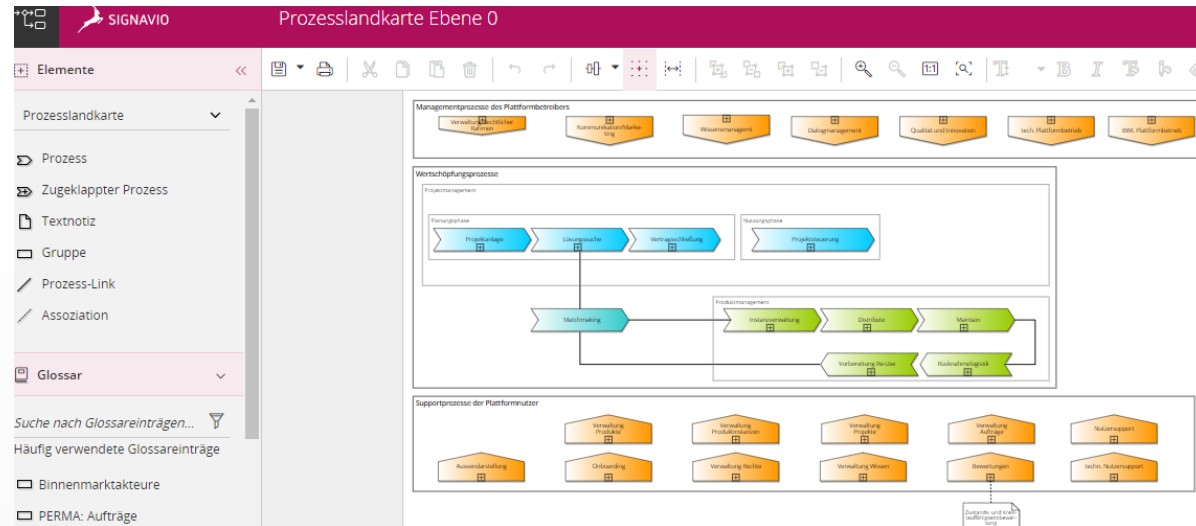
SIGNAVIO

Prozesslandkarte Ebene 0

Elemente

Prozesslandkarte

Prozess

Zugeklappter Prozess

Textnotiz

Gruppe

Prozess-Link

Assoziation

Glossar

Suche nach Glossareinträgen...

Häufig verwendete Glossareinträge

Binnenmarktakteure

PERMA: Aufträge

Managementprozesse des Plattformbetreibers

Verwaltung rechtlicher Rahmen

Kommunikation/Marketing

Wissensmanagement

Dialogmanagement

Qualität und Innovation

tech. Plattformbetrieb

BIM. Plattformbetrieb

Wertschöpfungsprozesse

Projektmanagement

Planungsphase

Projektanlage

Lösungssuche

Vertragsschließung

Nutzungsphase

Projektsteuerung

Matchmaking

Produktmanagement

Instanzverwaltung

Distributie

Mainten

Vorbereitung Re-Use

Rücknahmelogistik

Supportprozesse der Plattformnutzer

Verwaltung Produkte

Verwaltung Produktinstanzen

Verwaltung Projekte

Verwaltung Aufträge

Nutzersupport

Auswandstellung

Onboarding

Verwaltung Rechte

Verwaltung Wissen

Bewertungen

techn. Nutzersupport

Zustands- und Kriterienaufbereitung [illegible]